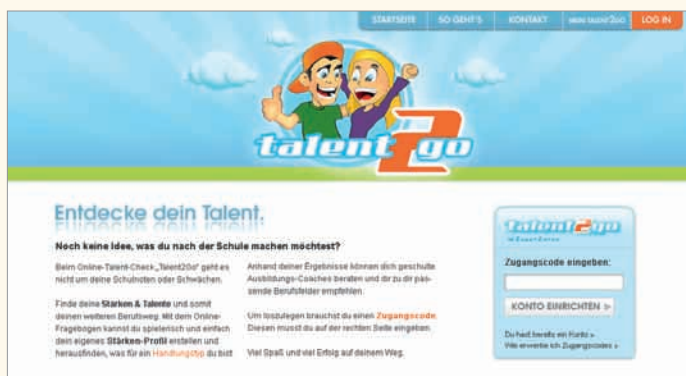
STARTSEITE SO GEHT'S KONTAKT MEIN TALENT2GO LOG IN

talent2go

Entdecke dein Talent.

Noch keine Idee, was du nach der Schule machen möchtest?

Beim Online-Talent-Check „Talent2Go" geht es nicht um deine Schulnoten oder Schwächen.

Finde deine Stärken & Talente und somit deinen weiteren Berufsweg. Mit dem Online-Fragebogen kannst du spielerisch und einfach dein eigenes Stärken-Profil erstellen und herausfinden, was für ein Handlungstyp du bist

Anhand deiner Ergebnisse können dich geschulte Ausbildungs-Coaches beraten und dir zu dir passende Berufsfelder empfehlen.

Um loszulegen brauchst du einen Zugangscode. Diesen musst du auf der rechten Seite eingeben.

Viel Spaß und viel Erfolg auf deinem Weg.

talent2go

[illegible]

Zugangscode eingeben:

KONTO EINRICHTEN

Du hast bereits ein Konto »
Wie erwerbe ich Zugangscodes »